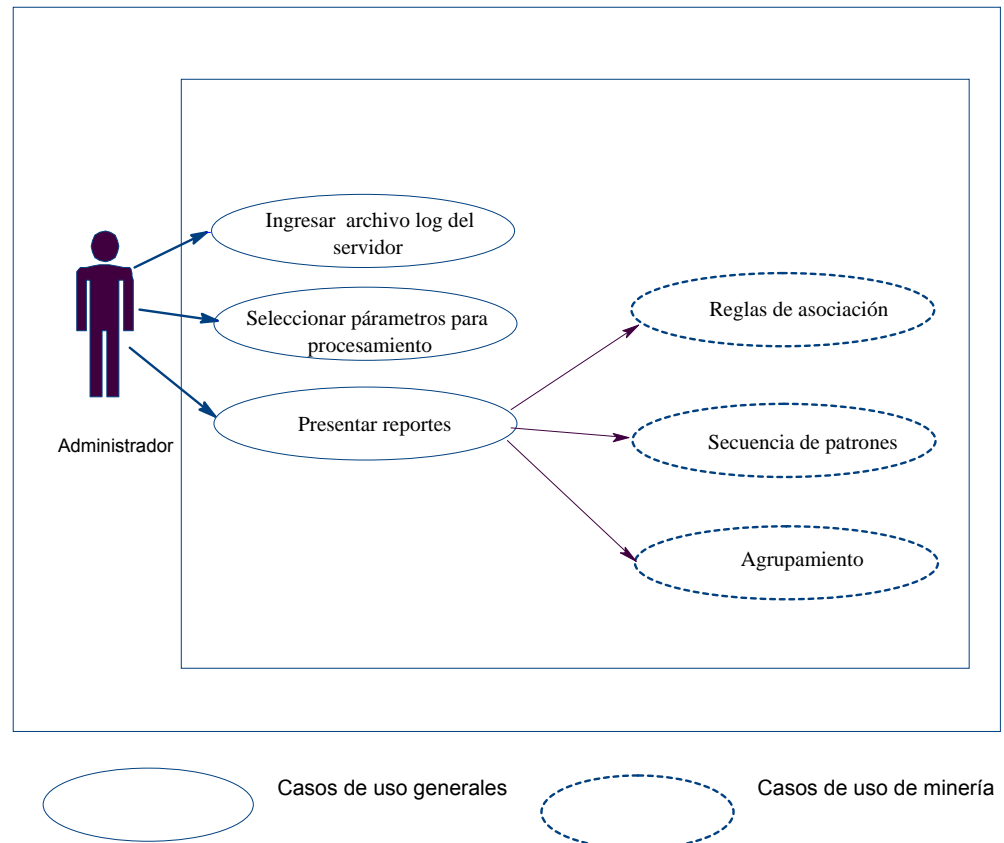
Ingresar archivo log del servidor

Seleccionar párametros para procesamiento

Presentar reportes

Administrador

Reglas de asociación

Secuencia de patrones

Agrupamiento

Casos de uso generales

Casos de uso de minería